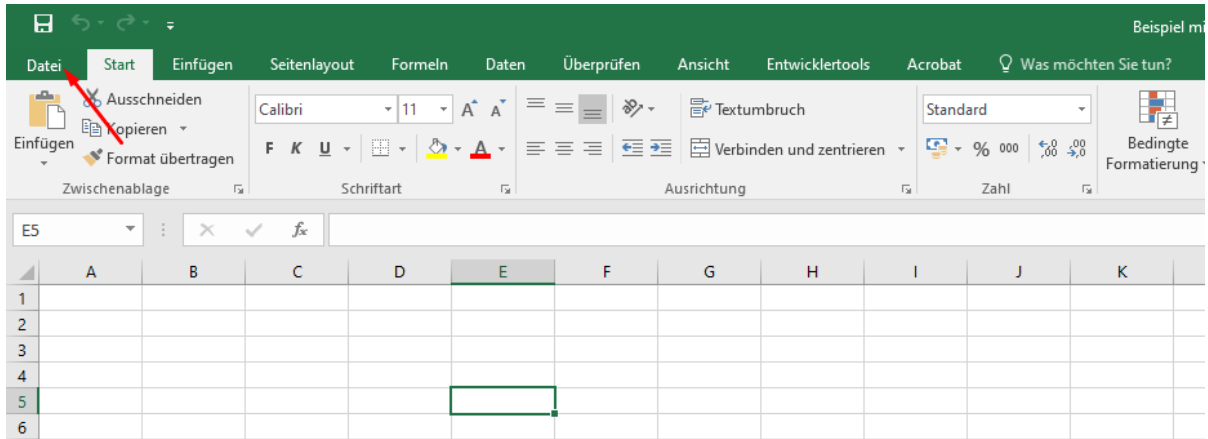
Beispiel mi

Datei Start Einfügen Seitenlayout Formeln Daten Überprüfen Ansicht Entwicklertools Acrobat Was möchten Sie tun?

Einfügen
Ausschneiden
Kopieren
Format übertragen
Zwischenablage

Calibri 11
F K U
Schriftart

Textumbruch
Verbinden und zentrieren
Ausrichtung

Standard
% 000
Zahl

Bedingte Formatierung

E5

$f_x$

| | A | B | C | D | E | F | G | H | I | J | K |
|---|---|---|---|---|---|---|---|---|---|---|---|
| 1 | | | | | | | | | | | |
| 2 | | | | | | | | | | | |
| 3 | | | | | | | | | | | |
| 4 | | | | | | | | | | | |
| 5 | | | | | | | | | | | |
| 6 | | | | | | | | | | | |